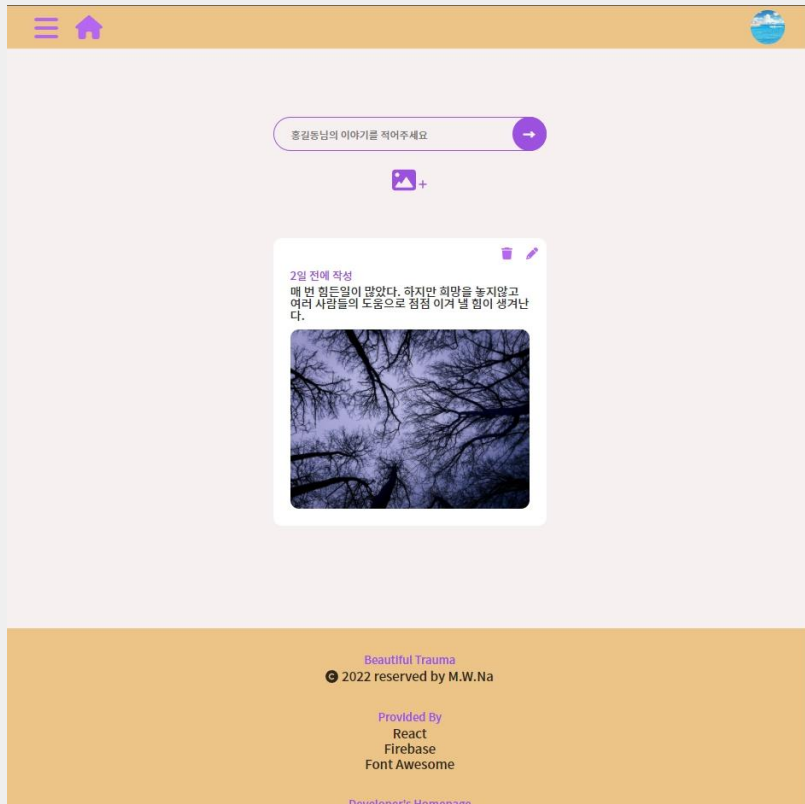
홍길동님의 이야기를 적어주세요

2일 전에 작성

매 번 힘든일이 많았다. 하지만 희망을 놓지않고 여러 사람들의 도움으로 점점 이겨 낼 힘이 생겨난다.

Beautiful Trauma
© 2022 reserved by M.W.Na

Provided By
React
Firebase
Font Awesome

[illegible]